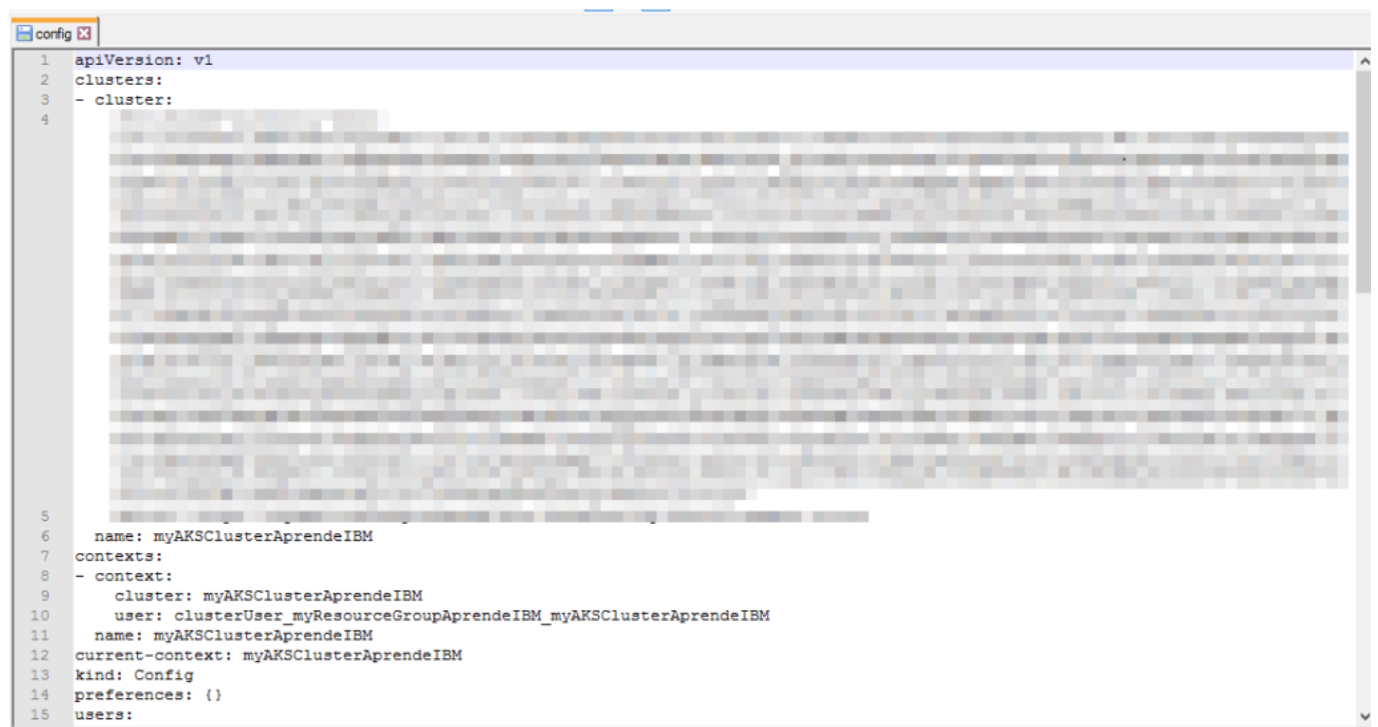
config

1 apiVersion: v1
2 clusters:
3 - cluster:
4 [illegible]
5 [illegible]
6   name: myAKSClusterAprendeIBM
7 contexts:
8 - context:
9     cluster: myAKSClusterAprendeIBM
10     user: clusterUser_myResourceGroupAprendeIBM_myAKSClusterAprendeIBM
11   name: myAKSClusterAprendeIBM
12 current-context: myAKSClusterAprendeIBM
13 kind: Config
14 preferences: {}
15 users: